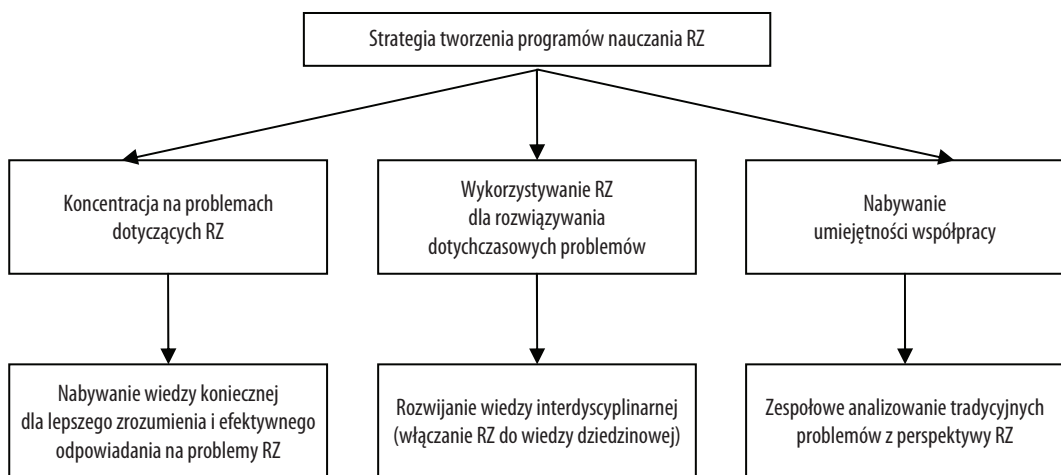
Strategia tworzenia programów nauczania RZ

Koncentracja na problemach dotyczących RZ

Wykorzystywanie RZ dla rozwiązywania dotychczasowych problemów

Nabywanie umiejętności współpracy

Nabywanie wiedzy koniecznej dla lepszego zrozumienia i efektywnego odpowiadania na problemy RZ

Rozwijanie wiedzy interdyscyplinarnej (włączanie RZ do wiedzy dziedzinowej)

Zespołowe analizowanie tradycyjnych problemów z perspektywy RZ